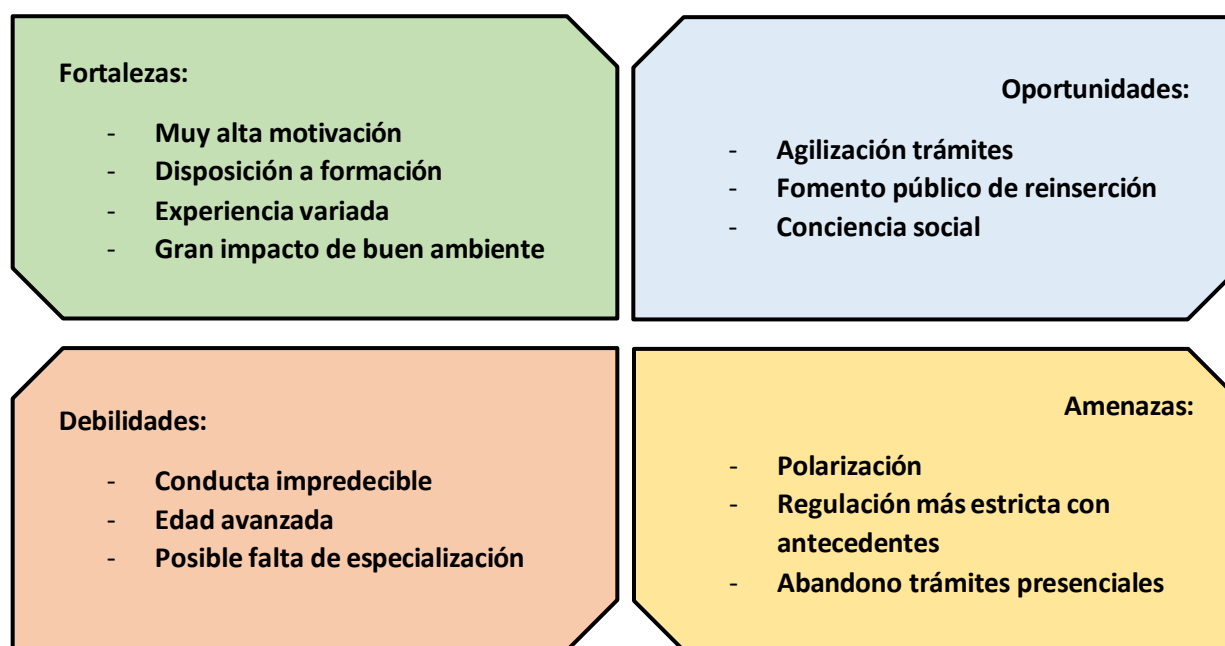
Fortalezas:

- Muy alta motivación
- Disposición a formación
- Experiencia variada
- Gran impacto de buen ambiente

Oportunidades:

- Agilización trámites
- Fomento público de reinserción
- Conciencia social

Debilidades:

- Conducta impredecible
- Edad avanzada
- Posible falta de especialización

Amenazas:

- Polarización
- Regulación más estricta con antecedentes
- Abandono trámites presenciales